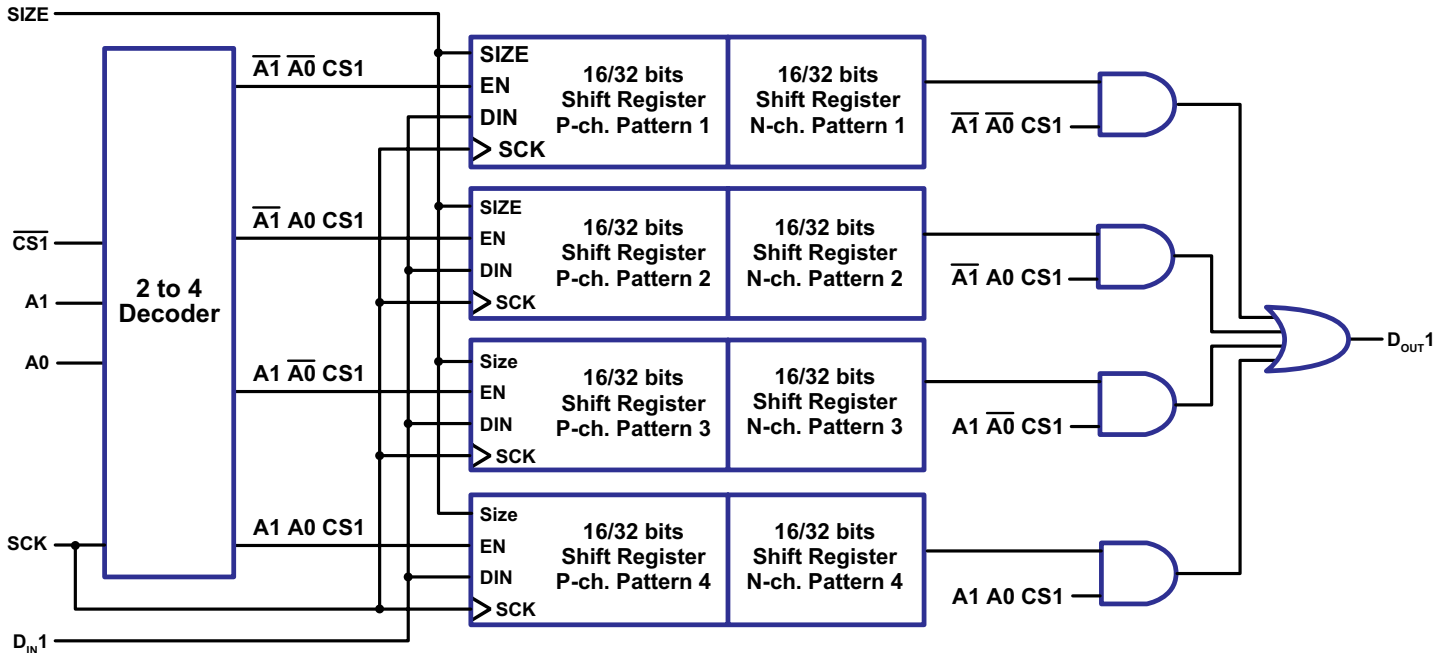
SIZE

$\overline{CS1}$

A1

A0

SCK

$D_{IN}1$

2 to 4 Decoder

$\overline{A1}\ \overline{A0}$ CS1

$\overline{A1}$ A0 CS1

A1 $\overline{A0}$ CS1

A1 A0 CS1

SIZE
EN
DIN
SCK

16/32 bits Shift Register P-ch. Pattern 1

16/32 bits Shift Register N-ch. Pattern 1

SIZE
EN
DIN
SCK

16/32 bits Shift Register P-ch. Pattern 2

16/32 bits Shift Register N-ch. Pattern 2

Size
EN
DIN
SCK

16/32 bits Shift Register P-ch. Pattern 3

16/32 bits Shift Register N-ch. Pattern 3

Size
EN
DIN
SCK

16/32 bits Shift Register P-ch. Pattern 4

16/32 bits Shift Register N-ch. Pattern 4

$\overline{A1}\ \overline{A0}$ CS1

$\overline{A1}$ A0 CS1

A1 $\overline{A0}$ CS1

A1 A0 CS1

$D_{OUT}1$